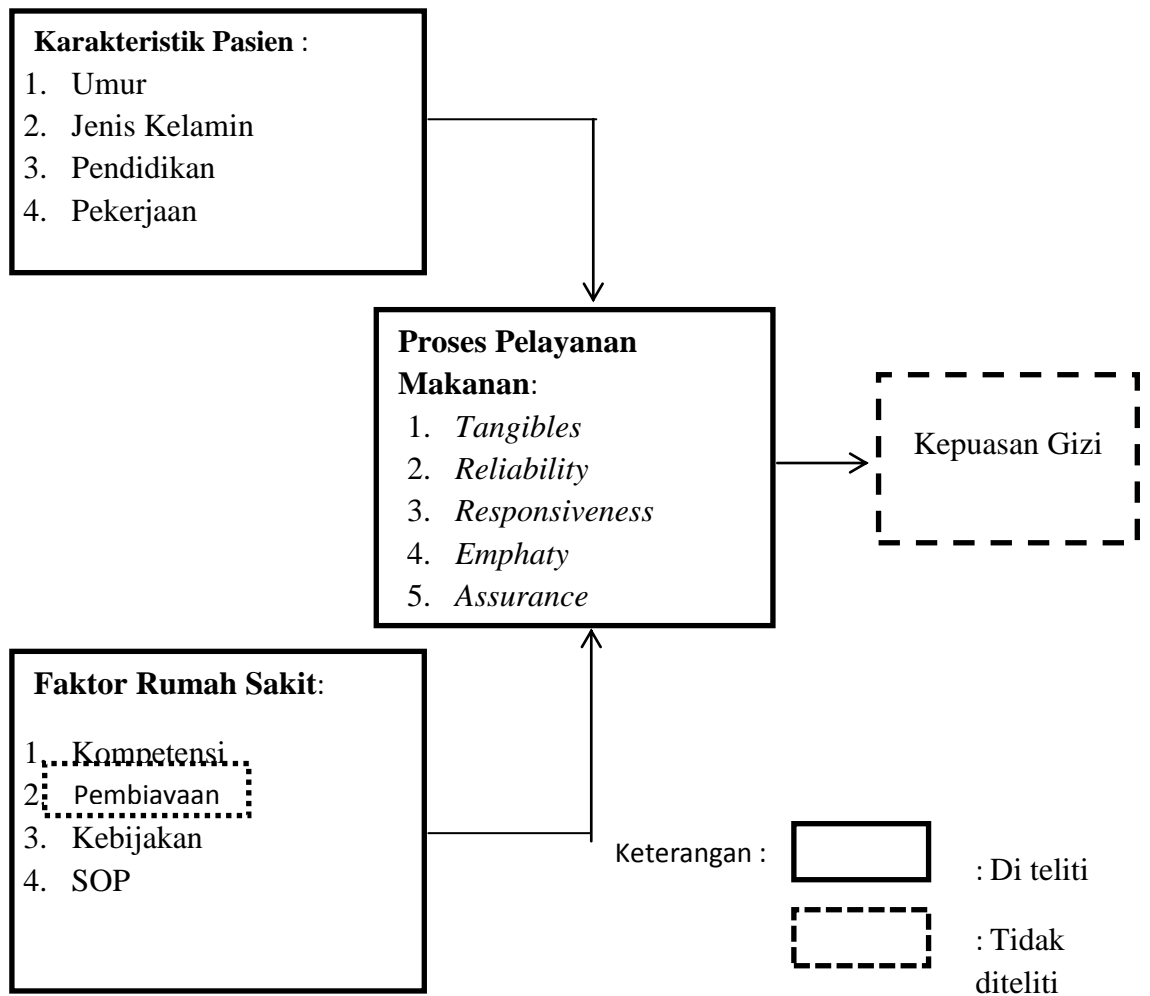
**Karakteristik Pasien** :
1. Umur
2. Jenis Kelamin
3. Pendidikan
4. Pekerjaan

**Proses Pelayanan Makanan**:
1. *Tangibles*
2. *Reliability*
3. *Responsiveness*
4. *Emphaty*
5. *Assurance*

Kepuasan Gizi

**Faktor Rumah Sakit**:
1. Kompetensi
2. Pembiayaan
3. Kebijakan
4. SOP

Keterangan :

: Di teliti

: Tidak diteliti